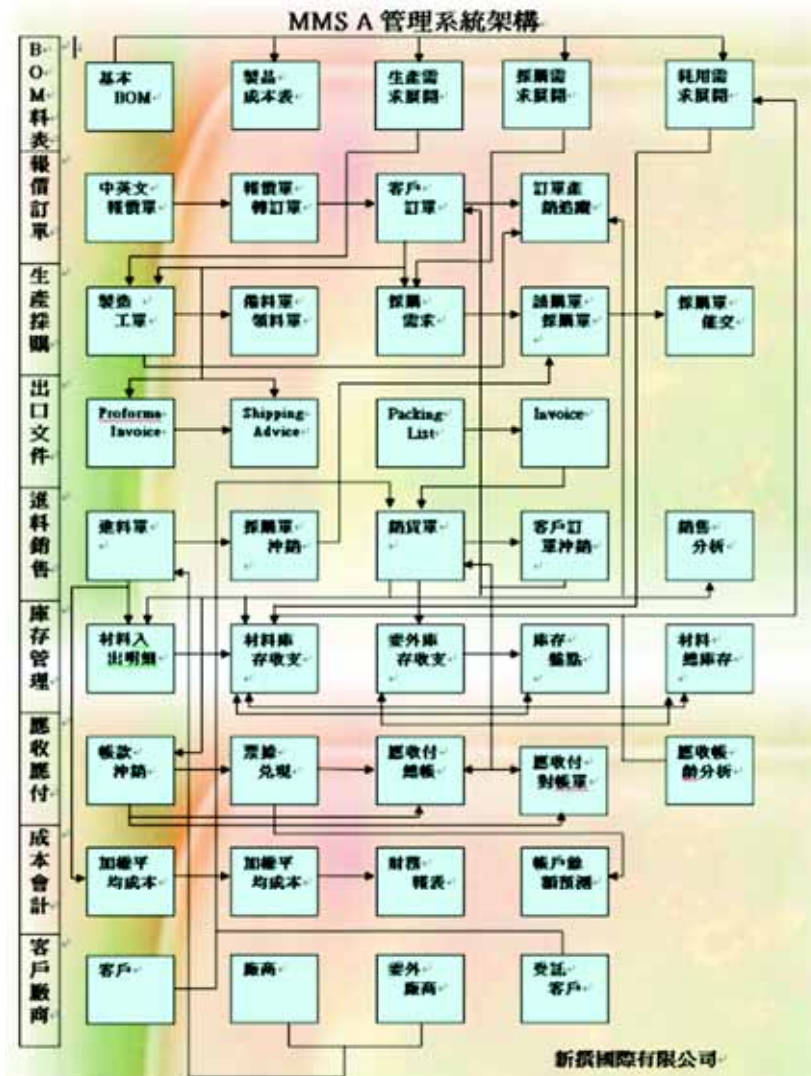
MMS A 管理系統架構

BOM料表

基本 BOM

製品成本表

生產需求展開

採購需求展開

耗用需求展開

報價訂單

中英文報價單

報價單轉訂單

客戶訂單

訂單產銷追蹤

生產採購

製造工單

備料單領料單

採購需求

請購單採購單

採購單催交

出口文件

Proforma Invoice

Shipping Advice

Packing List

Invoice

進料銷售

進料單

採購單沖銷

銷貨單

客戶訂單沖銷

銷售分析

庫存管理

材料入出明細

材料庫存收支

委外庫存收支

庫存盤點

材料總庫存

應收應付

帳款沖銷

票據兌現

應收付總帳

應收付對帳單

應收帳齡分析

成本會計

加權平均成本

加權平均成本

財務報表

帳戶餘額預測

客戶廠商

客戶

廠商

委外廠商

委託客戶

新撰國際有限公司